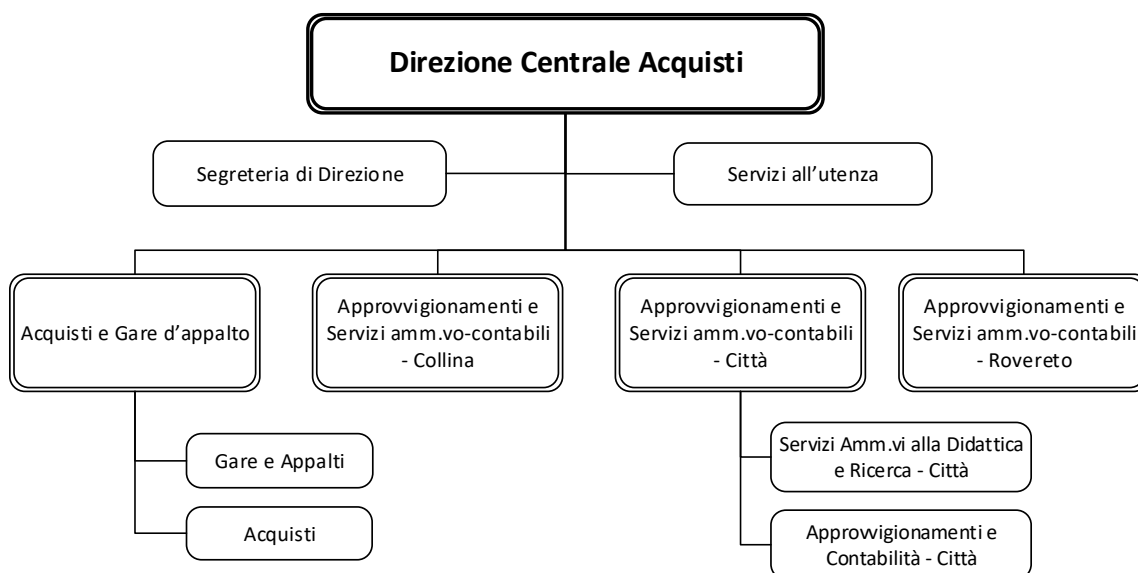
Direzione Centrale Acquisti

Segreteria di Direzione

Servizi all'utenza

Acquisti e Gare d'appalto

Approvvigionamenti e Servizi amm.vo-contabili - Collina

Approvvigionamenti e Servizi amm.vo-contabili - Città

Approvvigionamenti e Servizi amm.vo-contabili - Rovereto

Gare e Appalti

Acquisti

Servizi Amm.vi alla Didattica e Ricerca - Città

Approvvigionamenti e Contabilità - Città